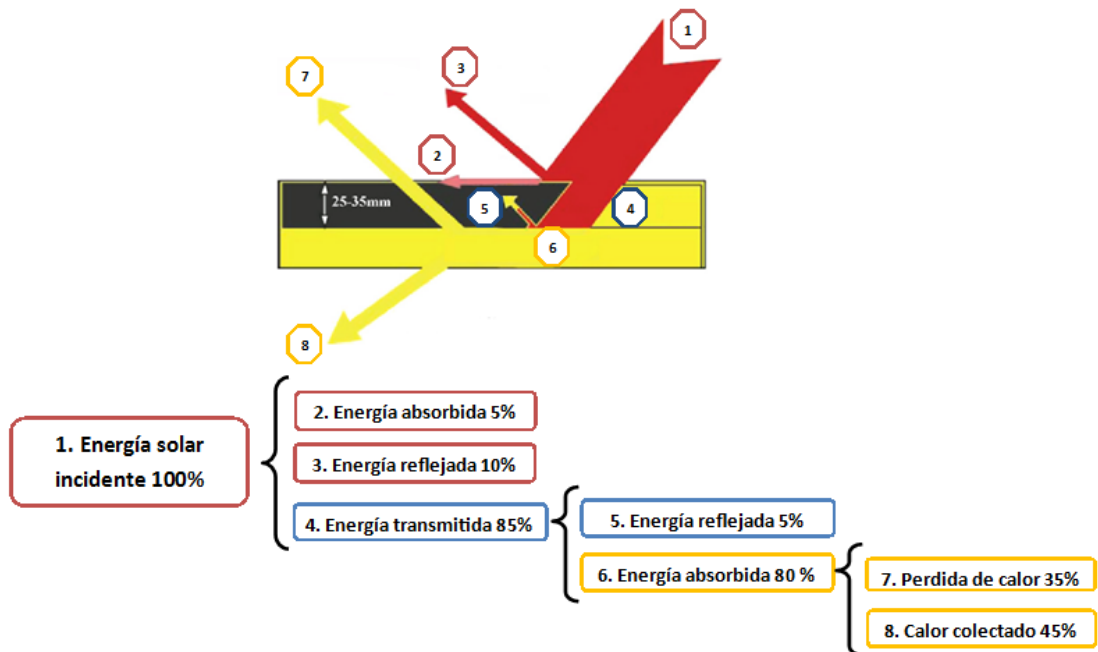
1

3

7

2

25-35mm

5

4

6

8

1. Energía solar incidente 100%

2. Energía absorbida 5%

3. Energía reflejada 10%

4. Energía transmitida 85%

5. Energía reflejada 5%

6. Energía absorbida 80 %

7. Perdida de calor 35%

8. Calor colectado 45%